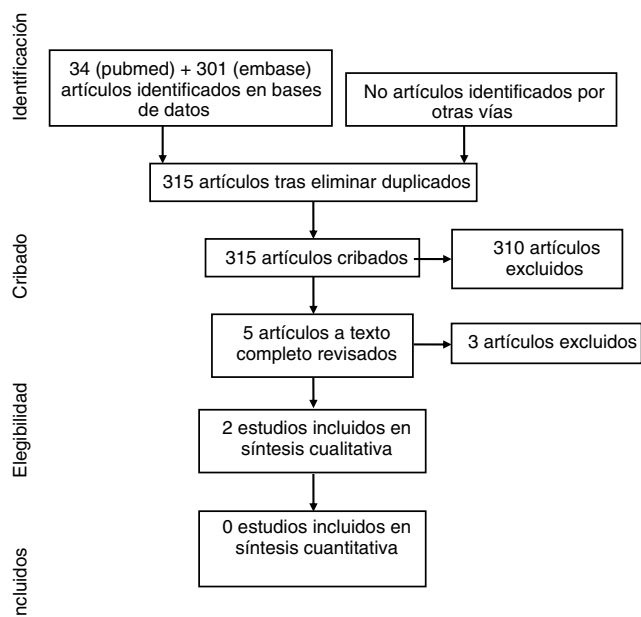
Identificación

34 (pubmed) + 301 (embase) artículos identificados en bases de datos

No artículos identificados por otras vías

315 artículos tras eliminar duplicados

Cribado

315 artículos cribados

310 artículos excluidos

5 artículos a texto completo revisados

3 artículos excluidos

Elegibilidad

2 estudios incluidos en síntesis cualitativa

0 estudios incluidos en síntesis cuantitativa

ncluidos